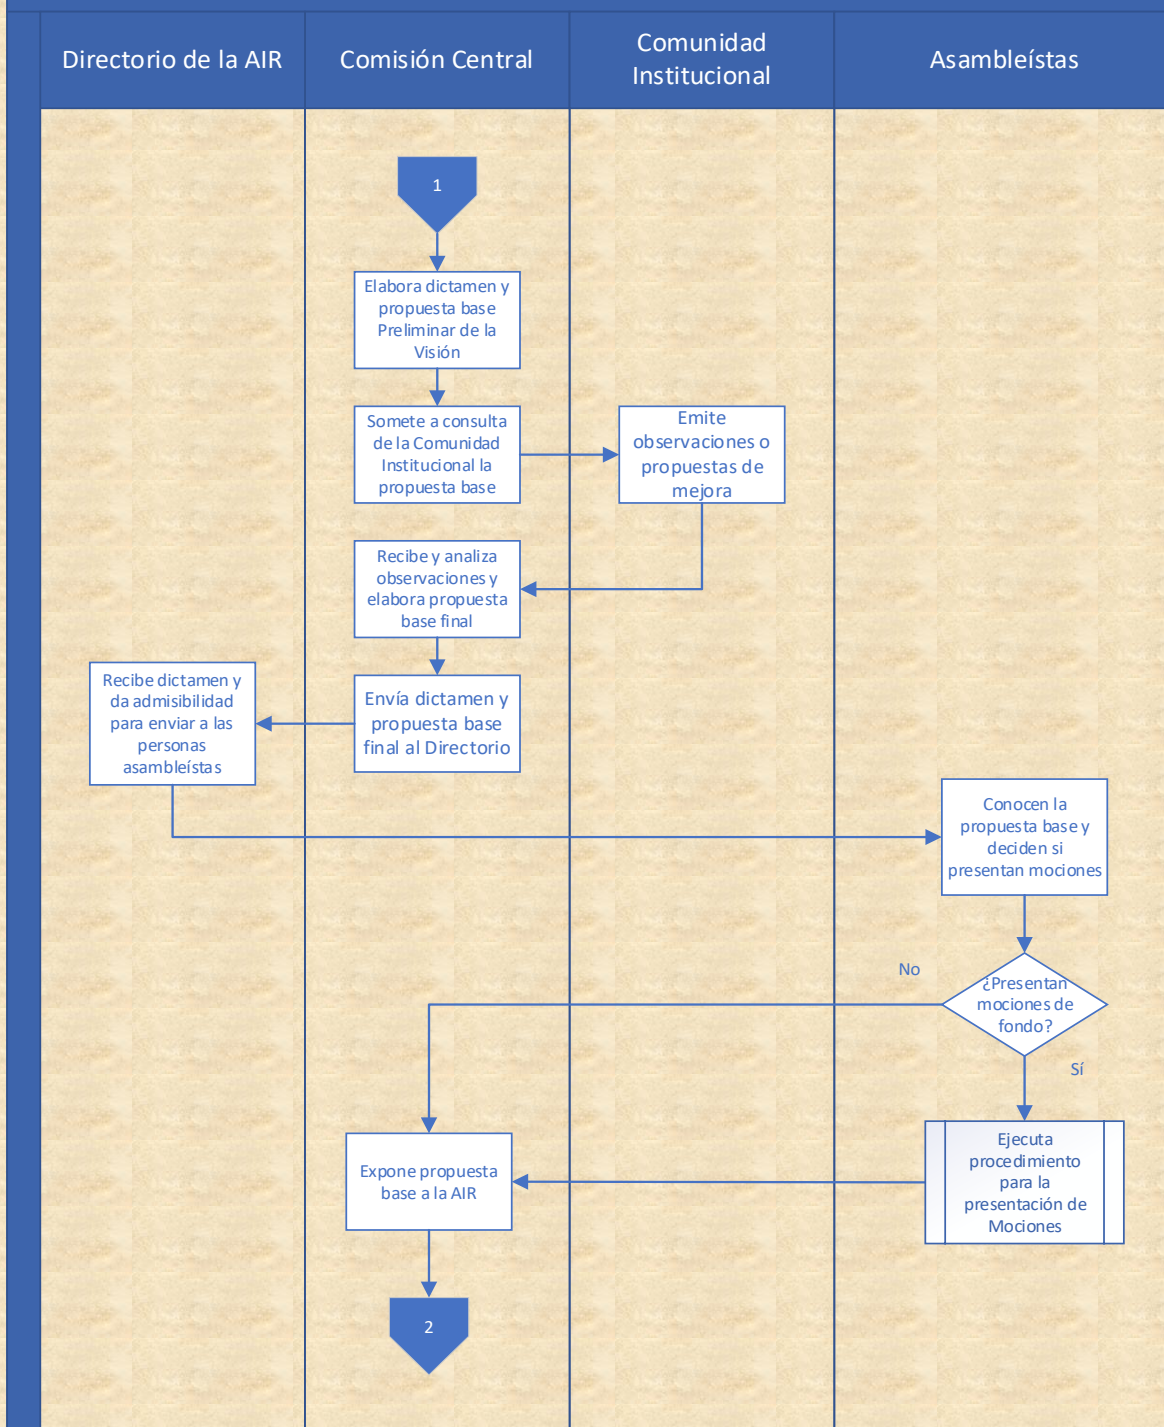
| Directorio de la AIR | Comisión Central | Comunidad Institucional | Asambleístas |
|---|---|---|---|

1

Elabora dictamen y propuesta base Preliminar de la Visión

Somete a consulta de la Comunidad Institucional la propuesta base

Emite observaciones o propuestas de mejora

Recibe y analiza observaciones y elabora propuesta base final

Envía dictamen y propuesta base final al Directorio

Recibe dictamen y da admisibilidad para enviar a las personas asambleístas

Conocen la propuesta base y deciden si presentan mociones

¿Presentan mociones de fondo?

No

Sí

Ejecuta procedimiento para la presentación de Mociones

Expone propuesta base a la AIR

2